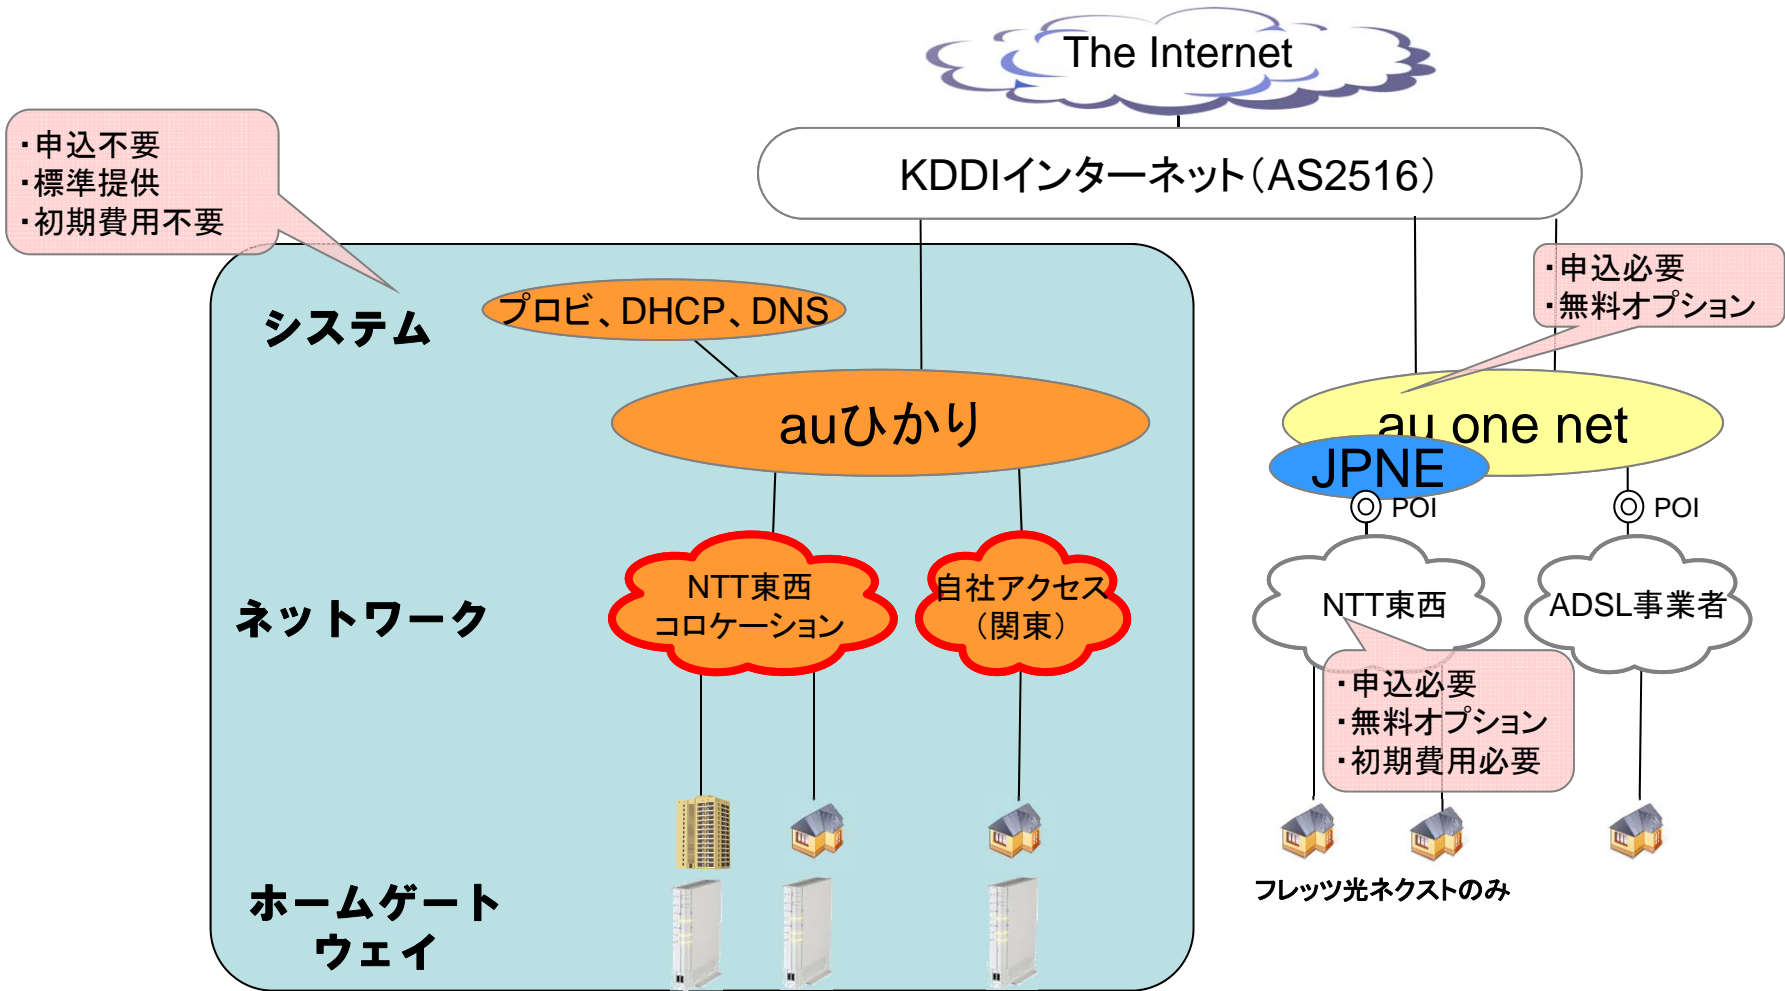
The Internet

・申込不要
・標準提供
・初期費用不要

KDDIインターネット（AS2516）

・申込必要
・無料オプション

システム

プロビ、DHCP、DNS

auひかり

au one net

JPNE

POI

POI

ネットワーク

NTT東西
コロケーション

自社アクセス
（関東）

NTT東西

ADSL事業者

・申込必要
・無料オプション
・初期費用必要

ホームゲート
ウェイ

フレッツ光ネクストのみ